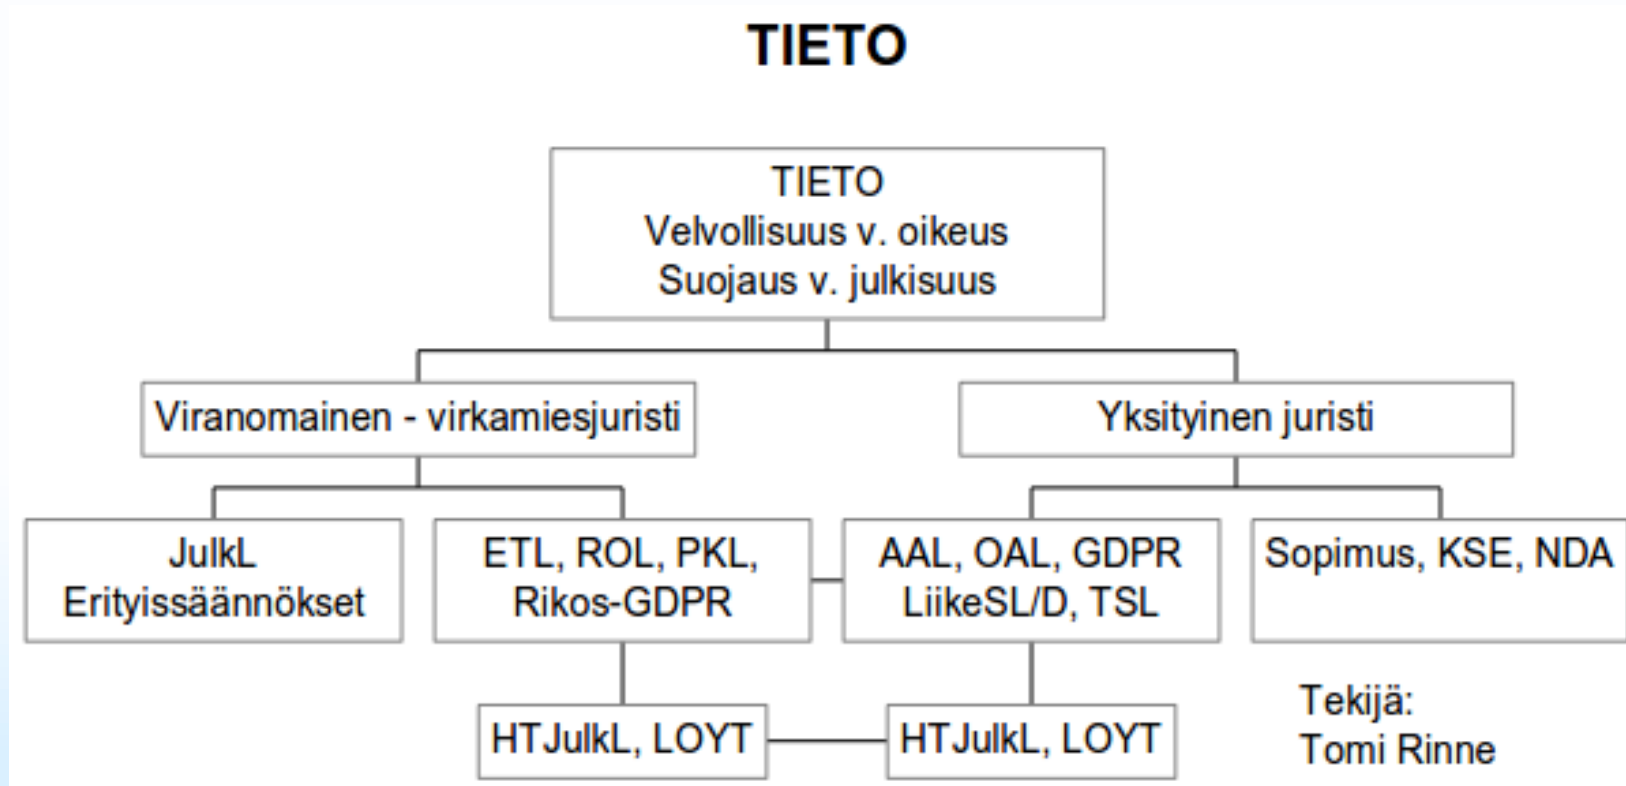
TIETO

TIETO
Velvollisuus v. oikeus
Suojaus v. julkisuus

Viranomainen - virkamiesjuristi

Yksityinen juristi

JulkL
Erityissäännökset

ETL, ROL, PKL,
Rikos-GDPR

AAL, OAL, GDPR
LiikeSL/D, TSL

Sopimus, KSE, NDA

HTJulkL, LOYT

HTJulkL, LOYT

Tekijä:
Tomi Rinne